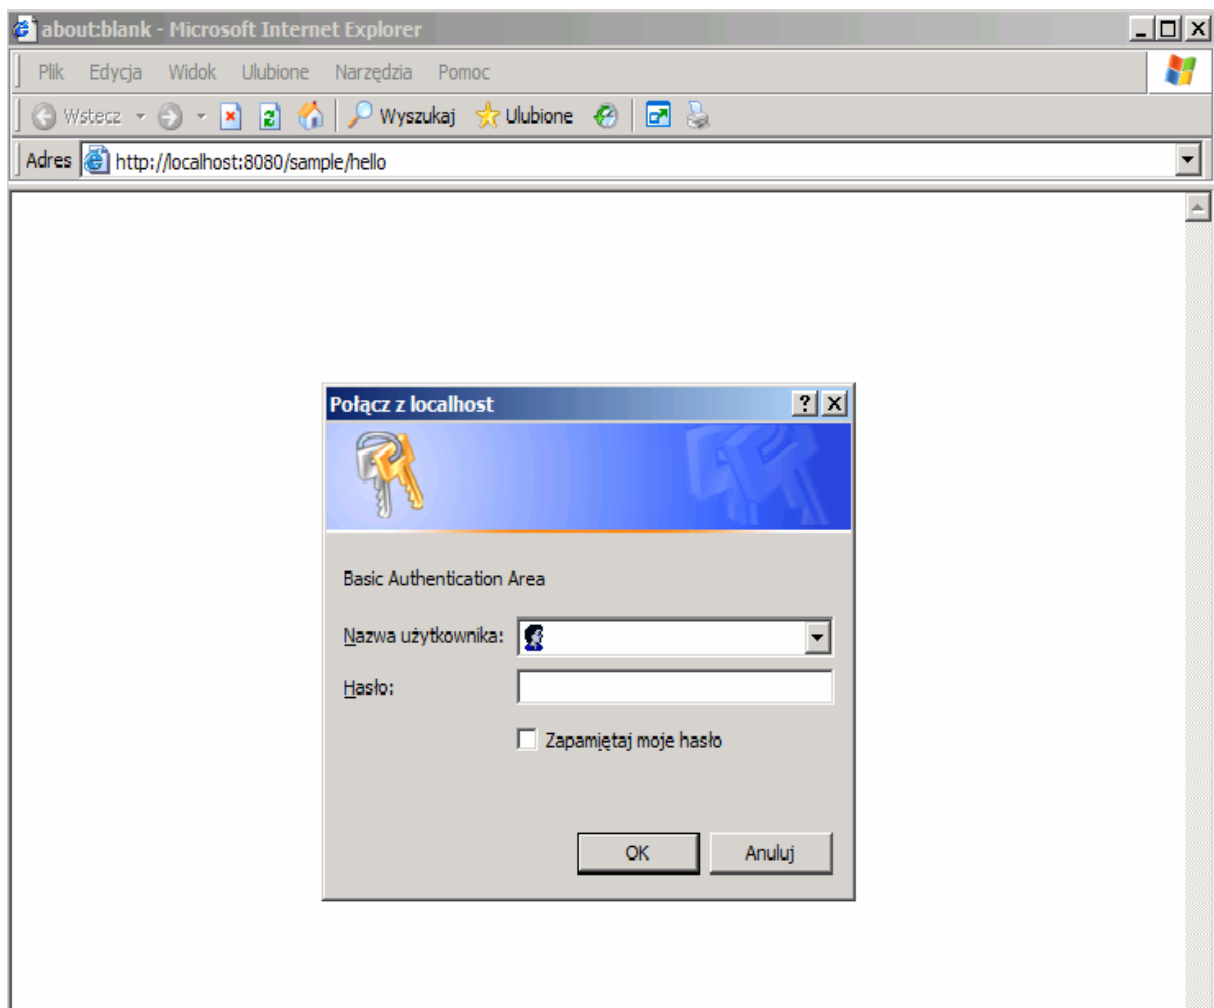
about:blank - Microsoft Internet Explorer

Plik Edycja Widok Ulubione Narzędzia Pomoc

Wstecz Wyszukaj Ulubione

Adres http://localhost:8080/sample/hello

Połącz z localhost

Basic Authentication Area

Nazwa użytkownika:

Hasło:

Zapamiętaj moje hasło

OK Anuluj